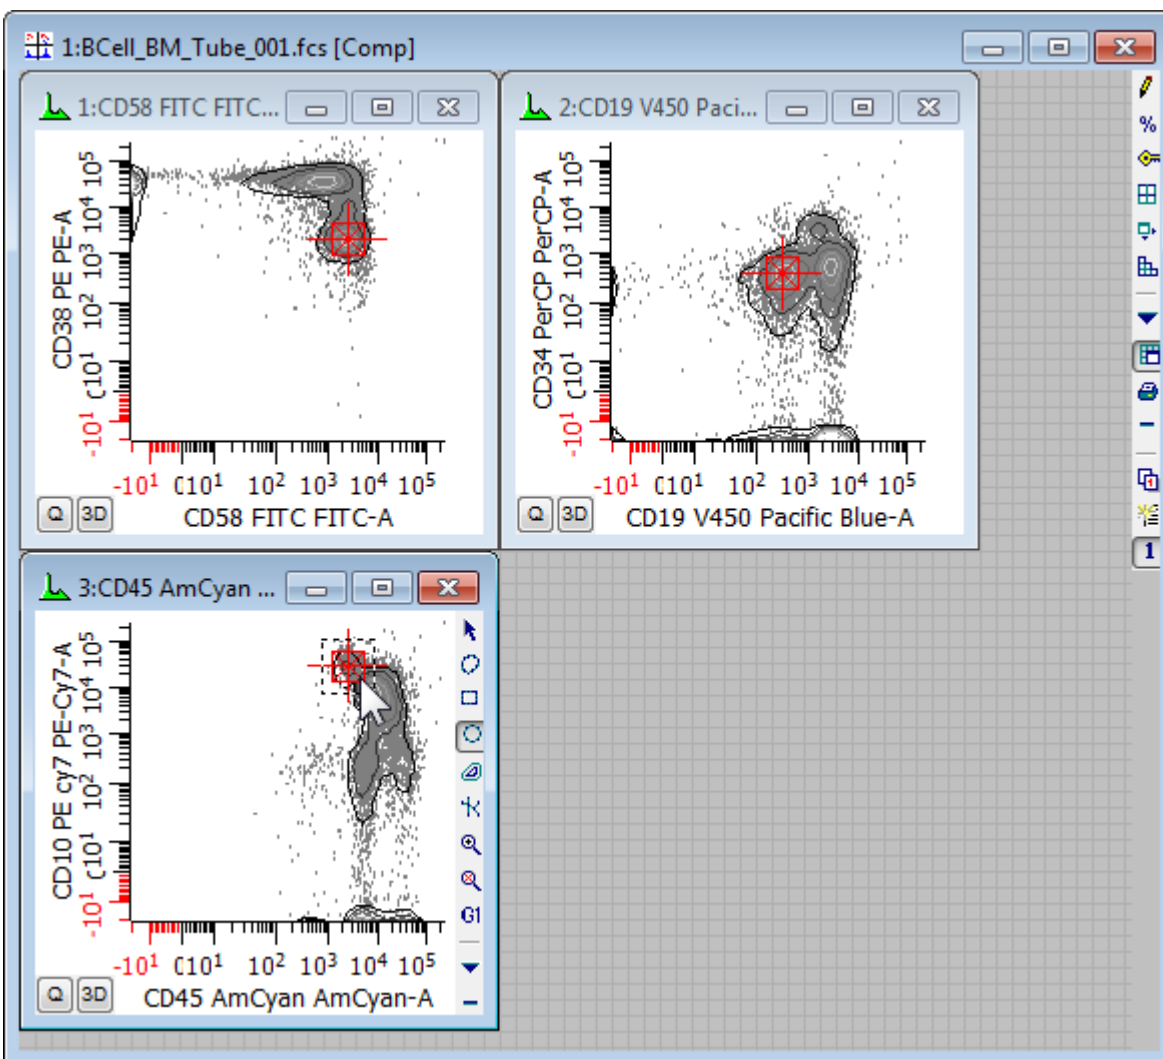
1:BCell_BM_Tube_001.fcs [Comp]

1:CD58 FITC FITC...

CD38 PE PE-A

$10^5$ $10^4$ $10^3$ $10^2$ $\text{C}10^1$ $-10^1$

$-10^1$ $\text{C}10^1$ $10^2$ $10^3$ $10^4$ $10^5$

Q 3D

CD58 FITC FITC-A

2:CD19 V450 Paci...

CD34 PerCP PerCP-A

$10^5$ $10^4$ $10^3$ $10^2$ $\text{C}10^1$ $-10^1$

$-10^1$ $\text{C}10^1$ $10^2$ $10^3$ $10^4$ $10^5$

Q 3D

CD19 V450 Pacific Blue-A

3:CD45 AmCyan ...

CD10 PE cy7 PE-Cy7-A

$10^5$ $10^4$ $10^3$ $10^2$ $\text{C}10^1$ $-10^1$

$-10^1$ $\text{C}10^1$ $10^2$ $10^3$ $10^4$ $10^5$

Q 3D

CD45 AmCyan AmCyan-A

G1

%

1